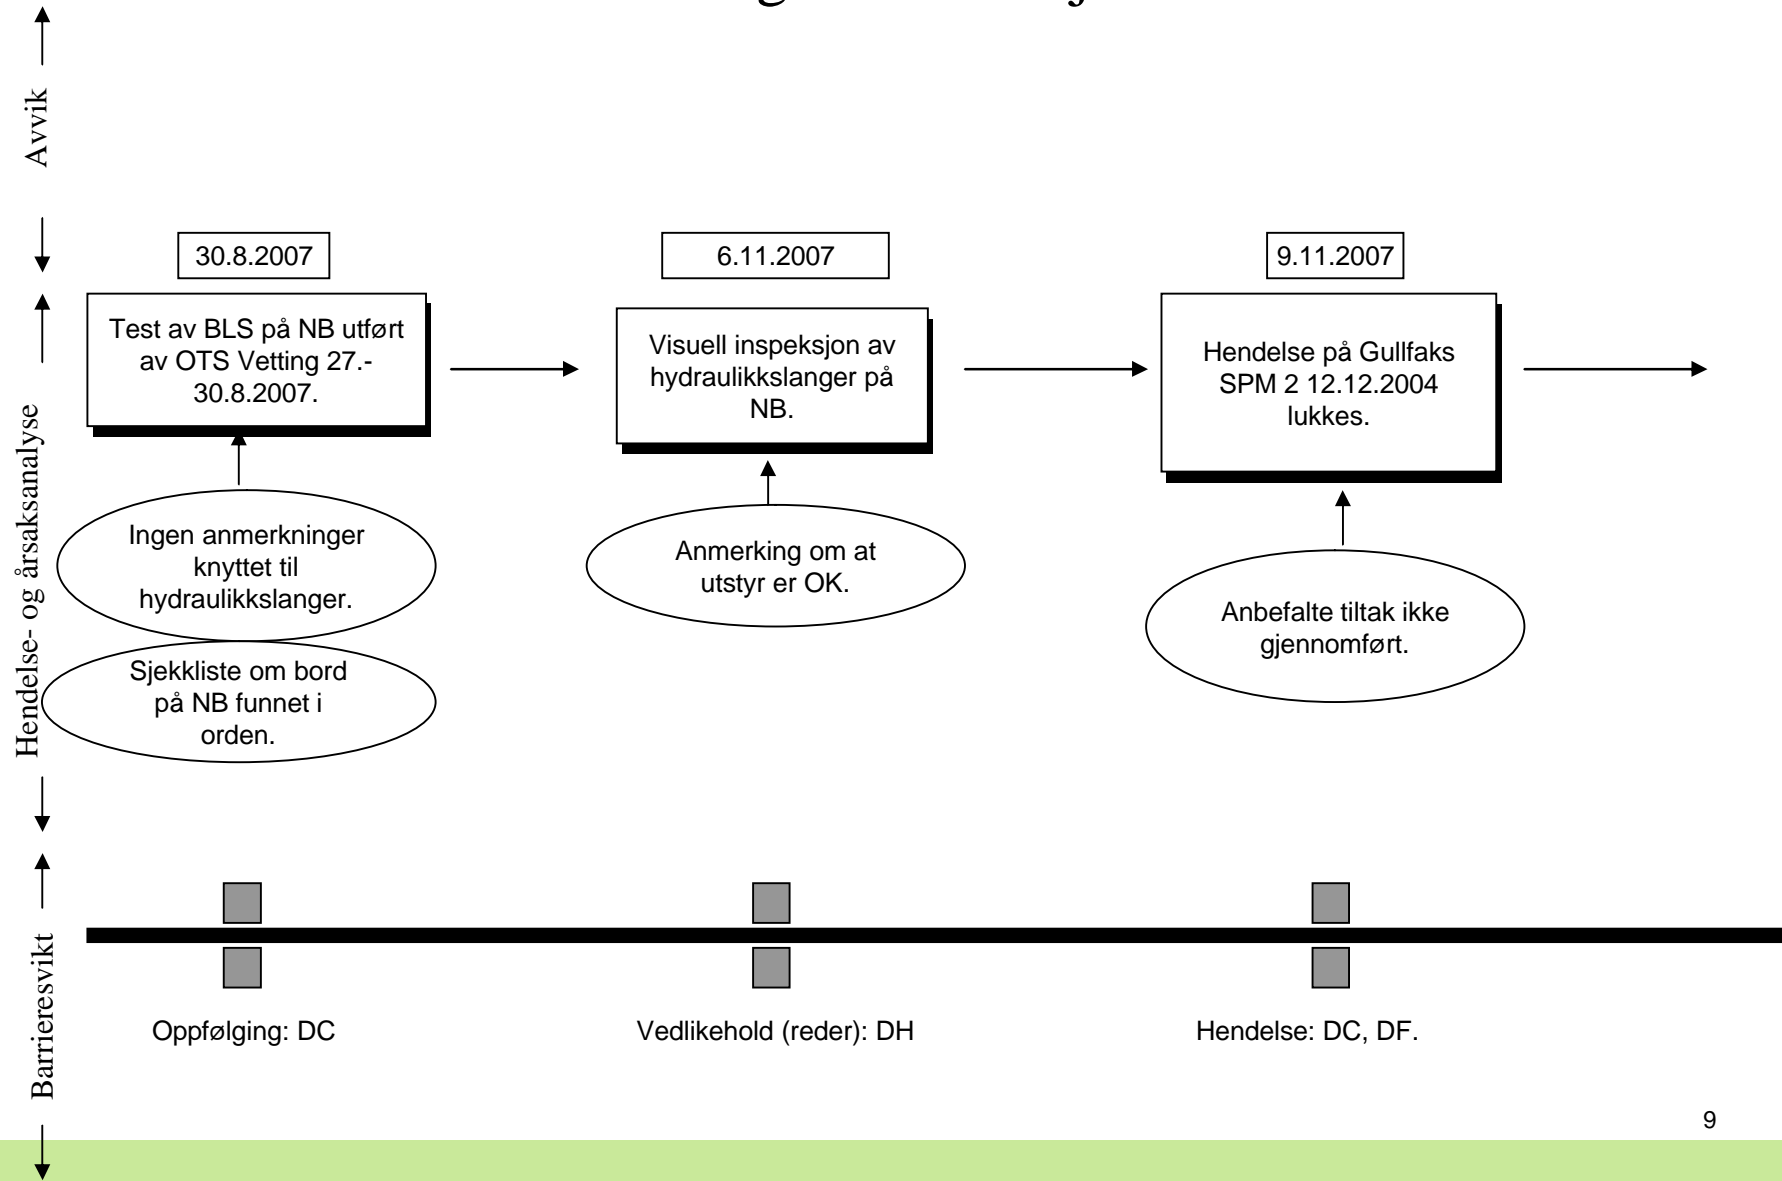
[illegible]

Avvik

Hendelse- og årsaksanalyse

Barrieresvikt

30.8.2007

Test av BLS på NB utført av OTS Vetting 27.-30.8.2007.

Ingen anmerkninger knyttet til hydraulikkslanger.

Sjekkliste om bord på NB funnet i orden.

6.11.2007

Visuell inspeksjon av hydraulikkslanger på NB.

Anmerking om at utstyr er OK.

9.11.2007

Hendelse på Gullfaks SPM 2 12.12.2004 lukkes.

Anbefalte tiltak ikke gjennomført.

Oppfølging: DC

Vedlikehold (reder): DH

Hendelse: DC, DF.

9